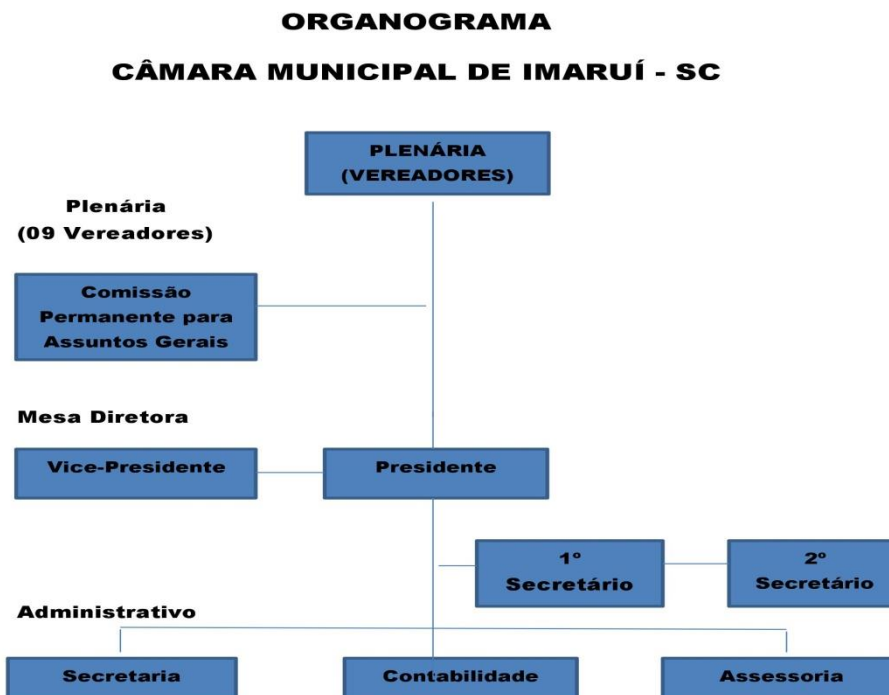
ORGANOGRAMA

CÂMARA MUNICIPAL DE IMARUÍ - SC

PLENÁRIA (VEREADORES)

Plenária
(09 Vereadores)

Comissão Permanente para Assuntos Gerais

Mesa Diretora

Vice-Presidente

Presidente

1º Secretário

2º Secretário

Administrativo

Secretaria

Contabilidade

Assessoria